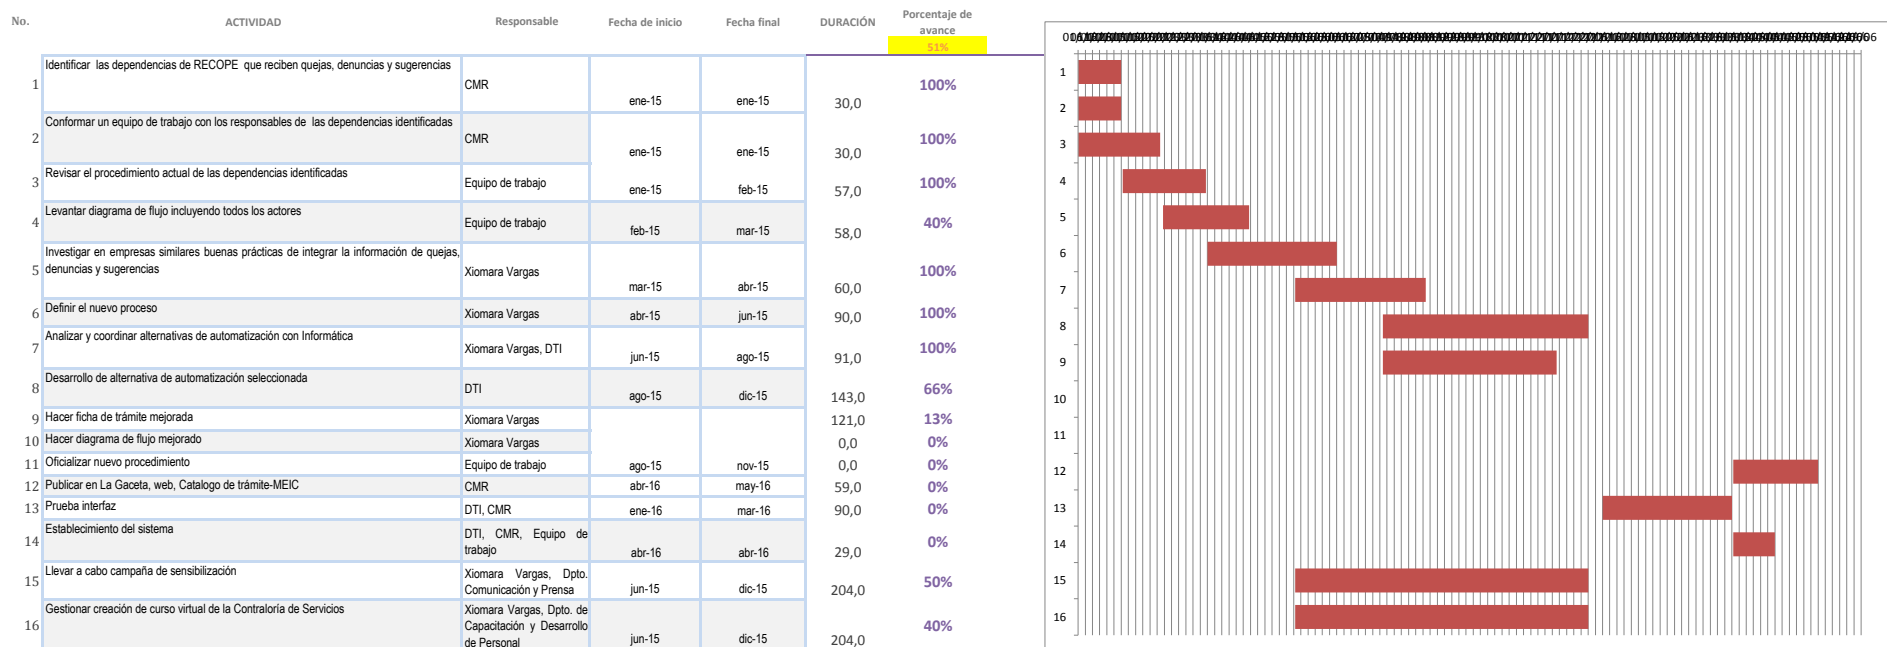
| No. | ACTIVIDAD | Responsable | Fecha de inicio | Fecha final | DURACIÓN | Porcentaje de avance 51% |
|---|---|---|---|---|---|---|
| 1 | Identificar las dependencias de RECOPE que reciben quejas, denuncias y sugerencias | CMR | ene-15 | ene-15 | 30,0 | 100% |
| 2 | Conformar un equipo de trabajo con los responsables de las dependencias identificadas | CMR | ene-15 | ene-15 | 30,0 | 100% |
| 3 | Revisar el procedimiento actual de las dependencias identificadas | Equipo de trabajo | ene-15 | feb-15 | 57,0 | 100% |
| 4 | Levantar diagrama de flujo incluyendo todos los actores | Equipo de trabajo | feb-15 | mar-15 | 58,0 | 40% |
| 5 | Investigar en empresas similares buenas prácticas de integrar la información de quejas, denuncias y sugerencias | Xiomara Vargas | mar-15 | abr-15 | 60,0 | 100% |
| 6 | Definir el nuevo proceso | Xiomara Vargas | abr-15 | jun-15 | 90,0 | 100% |
| 7 | Analizar y coordinar alternativas de automatización con Informática | Xiomara Vargas, DTI | jun-15 | ago-15 | 91,0 | 100% |
| 8 | Desarrollo de alternativa de automatización seleccionada | DTI | ago-15 | dic-15 | 143,0 | 66% |
| 9 | Hacer ficha de trámite mejorada | Xiomara Vargas | | | 121,0 | 13% |
| 10 | Hacer diagrama de flujo mejorado | Xiomara Vargas | | | 0,0 | 0% |
| 11 | Oficializar nuevo procedimiento | Equipo de trabajo | ago-15 | nov-15 | 0,0 | 0% |
| 12 | Publicar en La Gaceta, web, Catalogo de trámite-MEIC | CMR | abr-16 | may-16 | 59,0 | 0% |
| 13 | Prueba interfaz | DTI, CMR | ene-16 | mar-16 | 90,0 | 0% |
| 14 | Establecimiento del sistema | DTI, CMR, Equipo de trabajo | abr-16 | abr-16 | 29,0 | 0% |
| 15 | Llevar a cabo campaña de sensibilización | Xiomara Vargas, Dpto. Comunicación y Prensa | jun-15 | dic-15 | 204,0 | 50% |
| 16 | Gestionar creación de curso virtual de la Contraloría de Servicios | Xiomara Vargas, Dpto. de Capacitación y Desarrollo de Personal | jun-15 | dic-15 | 204,0 | 40% |

1 2 3 4 5 6 7 8 9 10 11 12 13 14 15 16